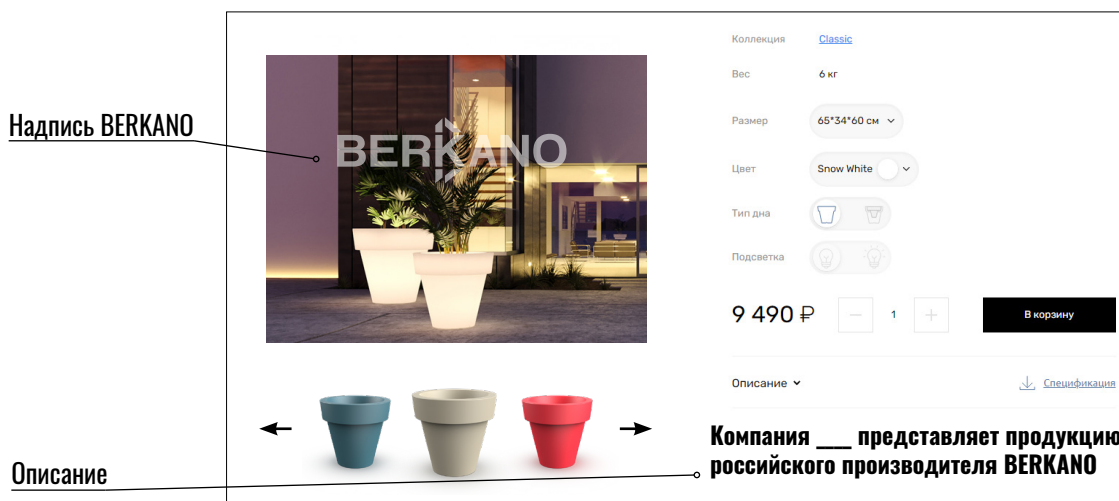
Надпись BERKANO

BERKANO

Описание

Коллекция Classic

Вес 6 кг

Размер 65*34*60 см

Цвет Snow White

Тип дна

Подсветка

9 490 ₽

–

1

+

В корзину

Описание

Спецификация

Компания ___ представляет продукцию российского производителя BERKANO